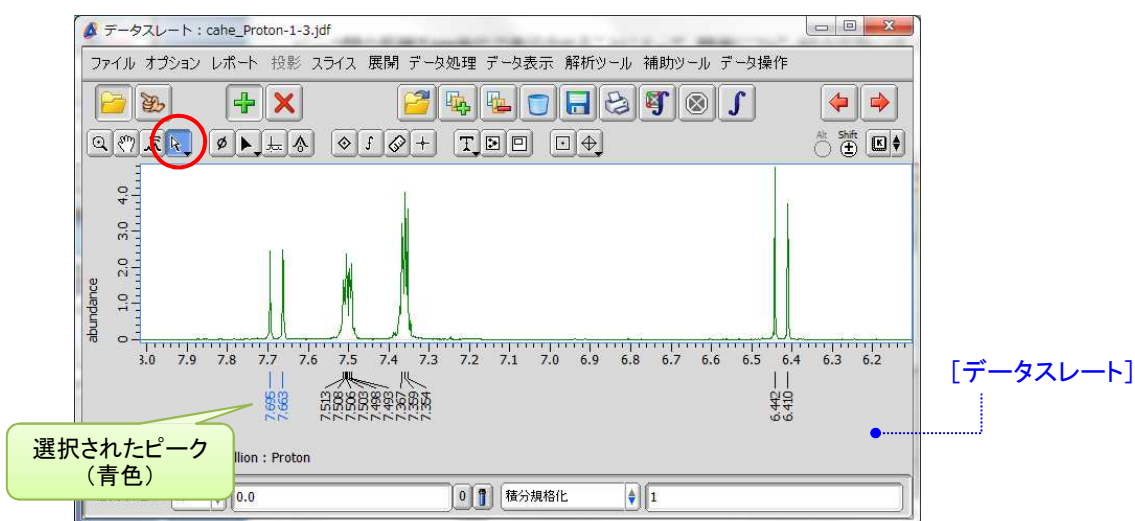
データスレート：cahe_Proton-1-3.jdf

ファイル オプション レポート 投影 スライス 展開 データ処理 データ表示 解析ツール 補助ツール データ操作

Alt Shift

4.0
3.0
2.0
1.0
0
abundance

8.0 7.9 7.8 7.7 7.6 7.5 7.4 7.3 7.2 7.1 7.0 6.9 6.8 6.7 6.6 6.5 6.4 6.3 6.2

7.695
7.663
7.513
7.508
7.506
7.503
7.498
7.493
7.367
7.359
7.354
6.442
6.410

[データスレート]

選択されたピーク
（青色）

llion : Proton

0.0
0
積分規格化
1